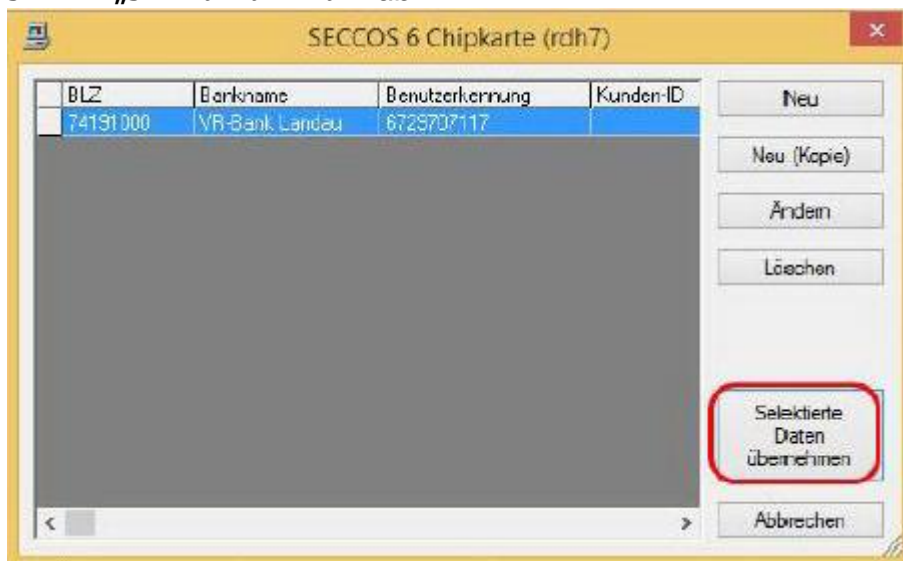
SECCOS 6 Chipkarte (rdh7)

| BLZ | Bankname | Benutzerkennung | Kunden-ID |
|---|---|---|---|
| 74191000 | VR-Bank Landau | 6729707117 | |

Neu

Neu (Kopie)

Ändern

Löschen

Selektierte Daten übernehmen

Abbrechen